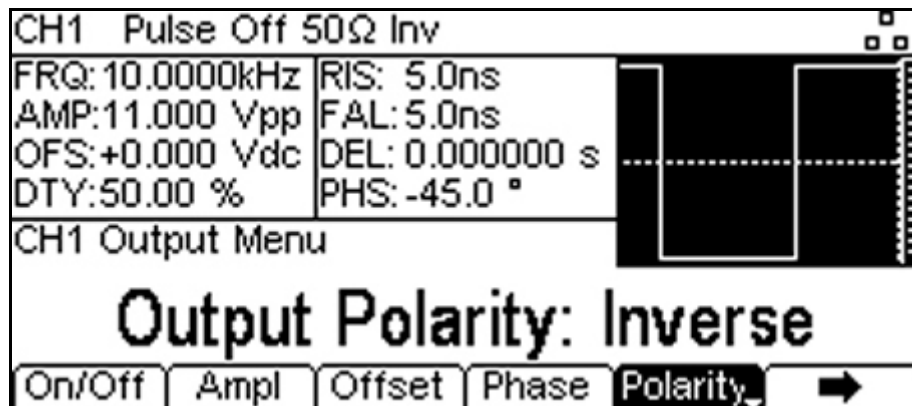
CH1 Pulse Off 50Ω Inv

FRQ:10.0000kHz
AMP:11.000 Vpp
OFS:+0.000 Vdc
DTY:50.00 %

RIS: 5.0ns
FAL: 5.0ns
DEL: 0.000000 s
PHS: -45.0 °

CH1 Output Menu

Output Polarity: Inverse

On/Off Ampl Offset Phase Polarity ➡